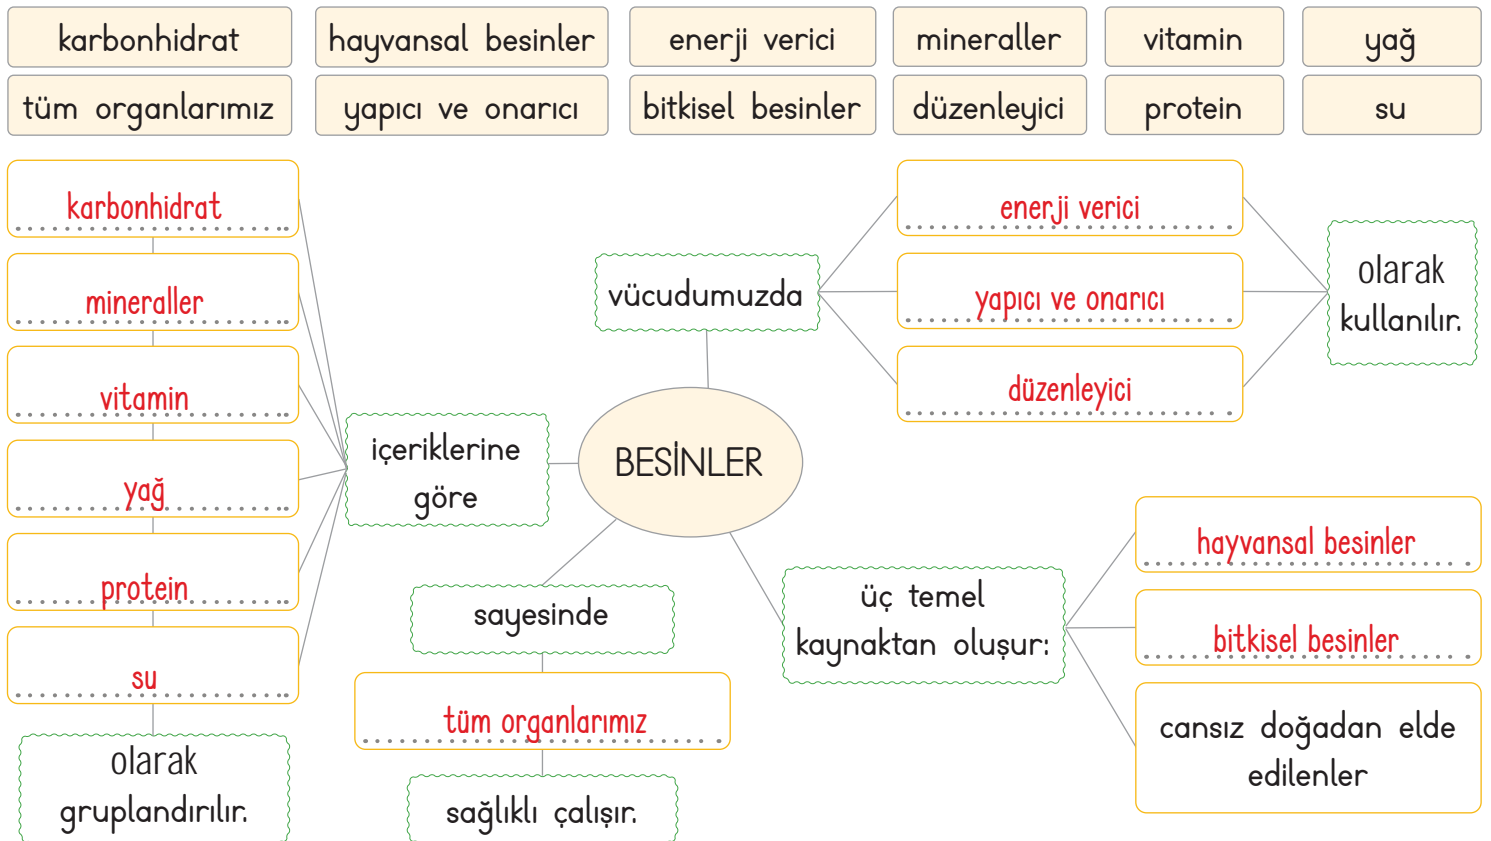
karbonhidrat
hayvansal besinler
enerji verici
mineraller
vitamin
yağ
tüm organlarımız
yapıcı ve onarıcı
bitkisel besinler
düzenleyici
protein
su

karbonhidrat
mineraller
vitamin
yağ
protein
su
olarak gruplandırılır.

içeriklerine göre

BESİNLER

vücudumuzda
enerji verici
yapıcı ve onarıcı
düzenleyici
olarak kullanılır.

sayesinde
tüm organlarımız
sağlıklı çalışır.

üç temel kaynaktan oluşur:
hayvansal besinler
bitkisel besinler
cansız doğadan elde edilenler